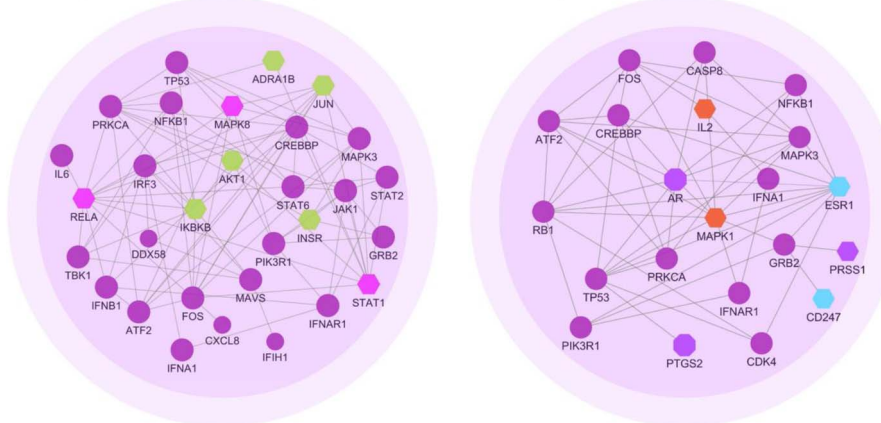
TP53
ADRA1B
JUN
PRKCA
NFKB1
MAPK8
CREBBP
MAPK3
IL6
IRF3
AKT1
STAT2
RELA
STAT6
JAK1
IKBKB
INSR
DDX58
PIK3R1
GRB2
TBK1
IFNB1
MAVS
STAT1
ATF2
FOS
IFNAR1
CXCL8
IFIH1
IFNA1

FOS
CASP8
NFKB1
ATF2
CREBBP
IL2
MAPK3
IFNA1
AR
ESR1
RB1
MAPK1
GRB2
PRSS1
PRKCA
TP53
IFNAR1
CD247
PIK3R1
PTGS2
CDK4